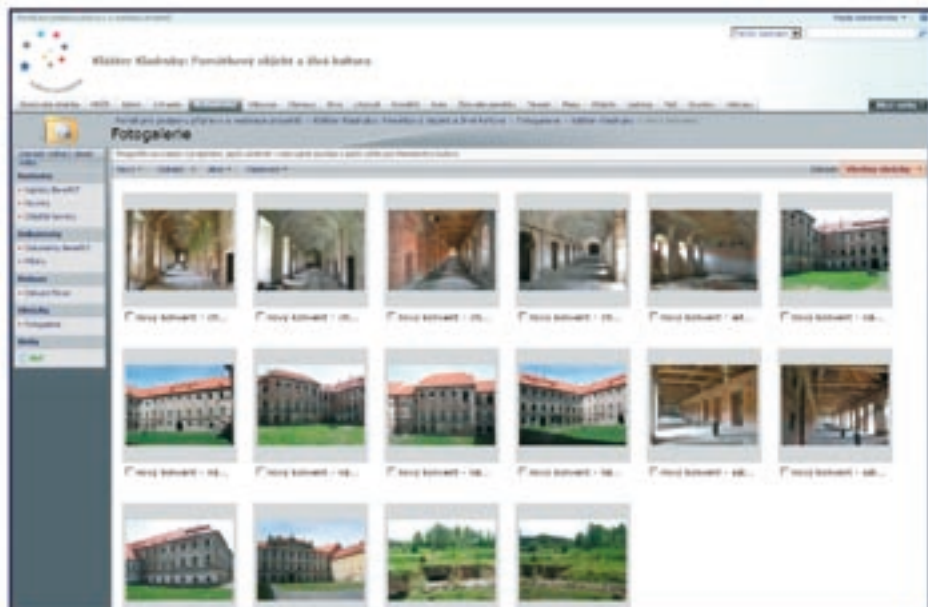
Klášter Kladruby: Památkové objekty a živá kultura

Fotogalerie

Nový konvent - ch...

Nový konvent - ch...

Nový konvent - ch...

Nový konvent - ch...

Nový konvent - ok...

Nový konvent - ná...

Nový konvent - ná...

Nový konvent - ná...

Nový konvent - ná...

Nový konvent - ná...

Nový konvent - sa...

Nový konvent - sa...